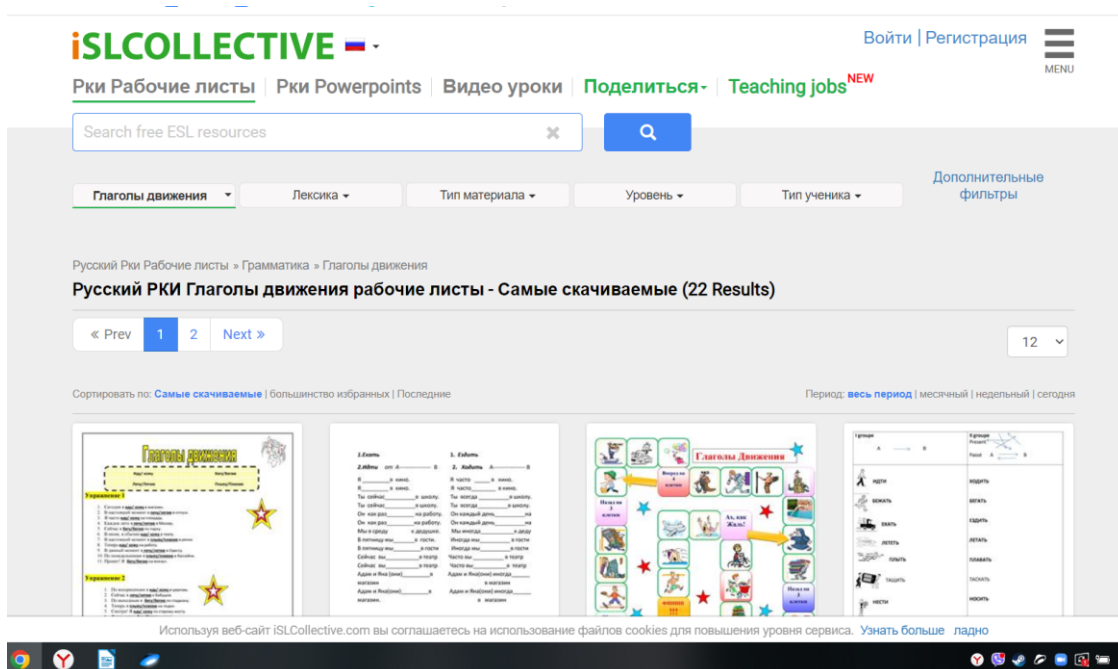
iSLCOLLECTIVE

Войти | Регистрация

MENU

Рки Рабочие листы | Рки Powerpoints | Видео уроки | Поделиться | Teaching jobs NEW

Search free ESL resources

Глаголы движения | Лексика | Тип материала | Уровень | Тип ученика | Дополнительные фильтры

Русский Рки Рабочие листы » Грамматика » Глаголы движения

Русский РКИ Глаголы движения рабочие листы - Самые скачиваемые (22 Results)

« Prev | 1 | 2 | Next »

12

Сортировать по: Самые скачиваемые | большинство избранных | Последние

Период: весь период | месячный | недельный | сегодня

Глаголы движения

Упражнение 1

Упражнение 2

1.Ехать 2.Идти

1. Ездить 2. Ходить

Глаголы Движения

Ах, как Жаль!

идти ходить
бежать бегать
ехать ездить
лететь летать
плыть плавать
тащить таскать
нести носить

Используя веб-сайт iSLCollective.com вы соглашаетесь на использование файлов cookies для повышения уровня сервиса. Узнать больше ладно